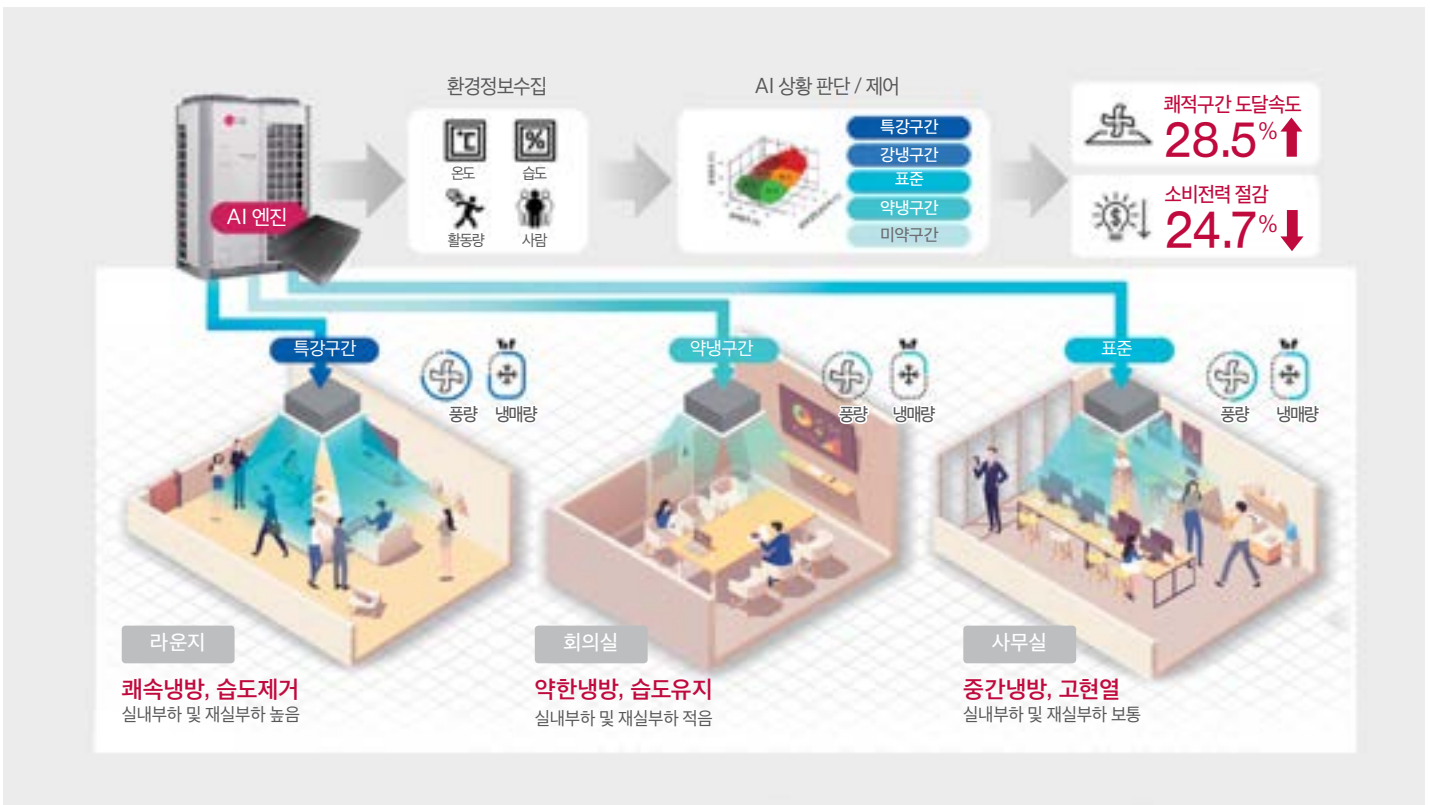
AI 엔진

환경정보수집

℃ 온도
% 습도
활동량
사람

AI 상황 판단 / 제어

특강구간
강냉구간
표준
약냉구간
미약구간

쾌적구간 도달속도
28.5%

소비전력 절감
24.7%

특강구간
풍량 냉매량

약냉구간
풍량 냉매량

표준
풍량 냉매량

라운지
쾌속냉방, 습도제거
실내부하 및 재실부하 높음

회의실
약한냉방, 습도유지
실내부하 및 재실부하 적음

사무실
중간냉방, 고현열
실내부하 및 재실부하 보통